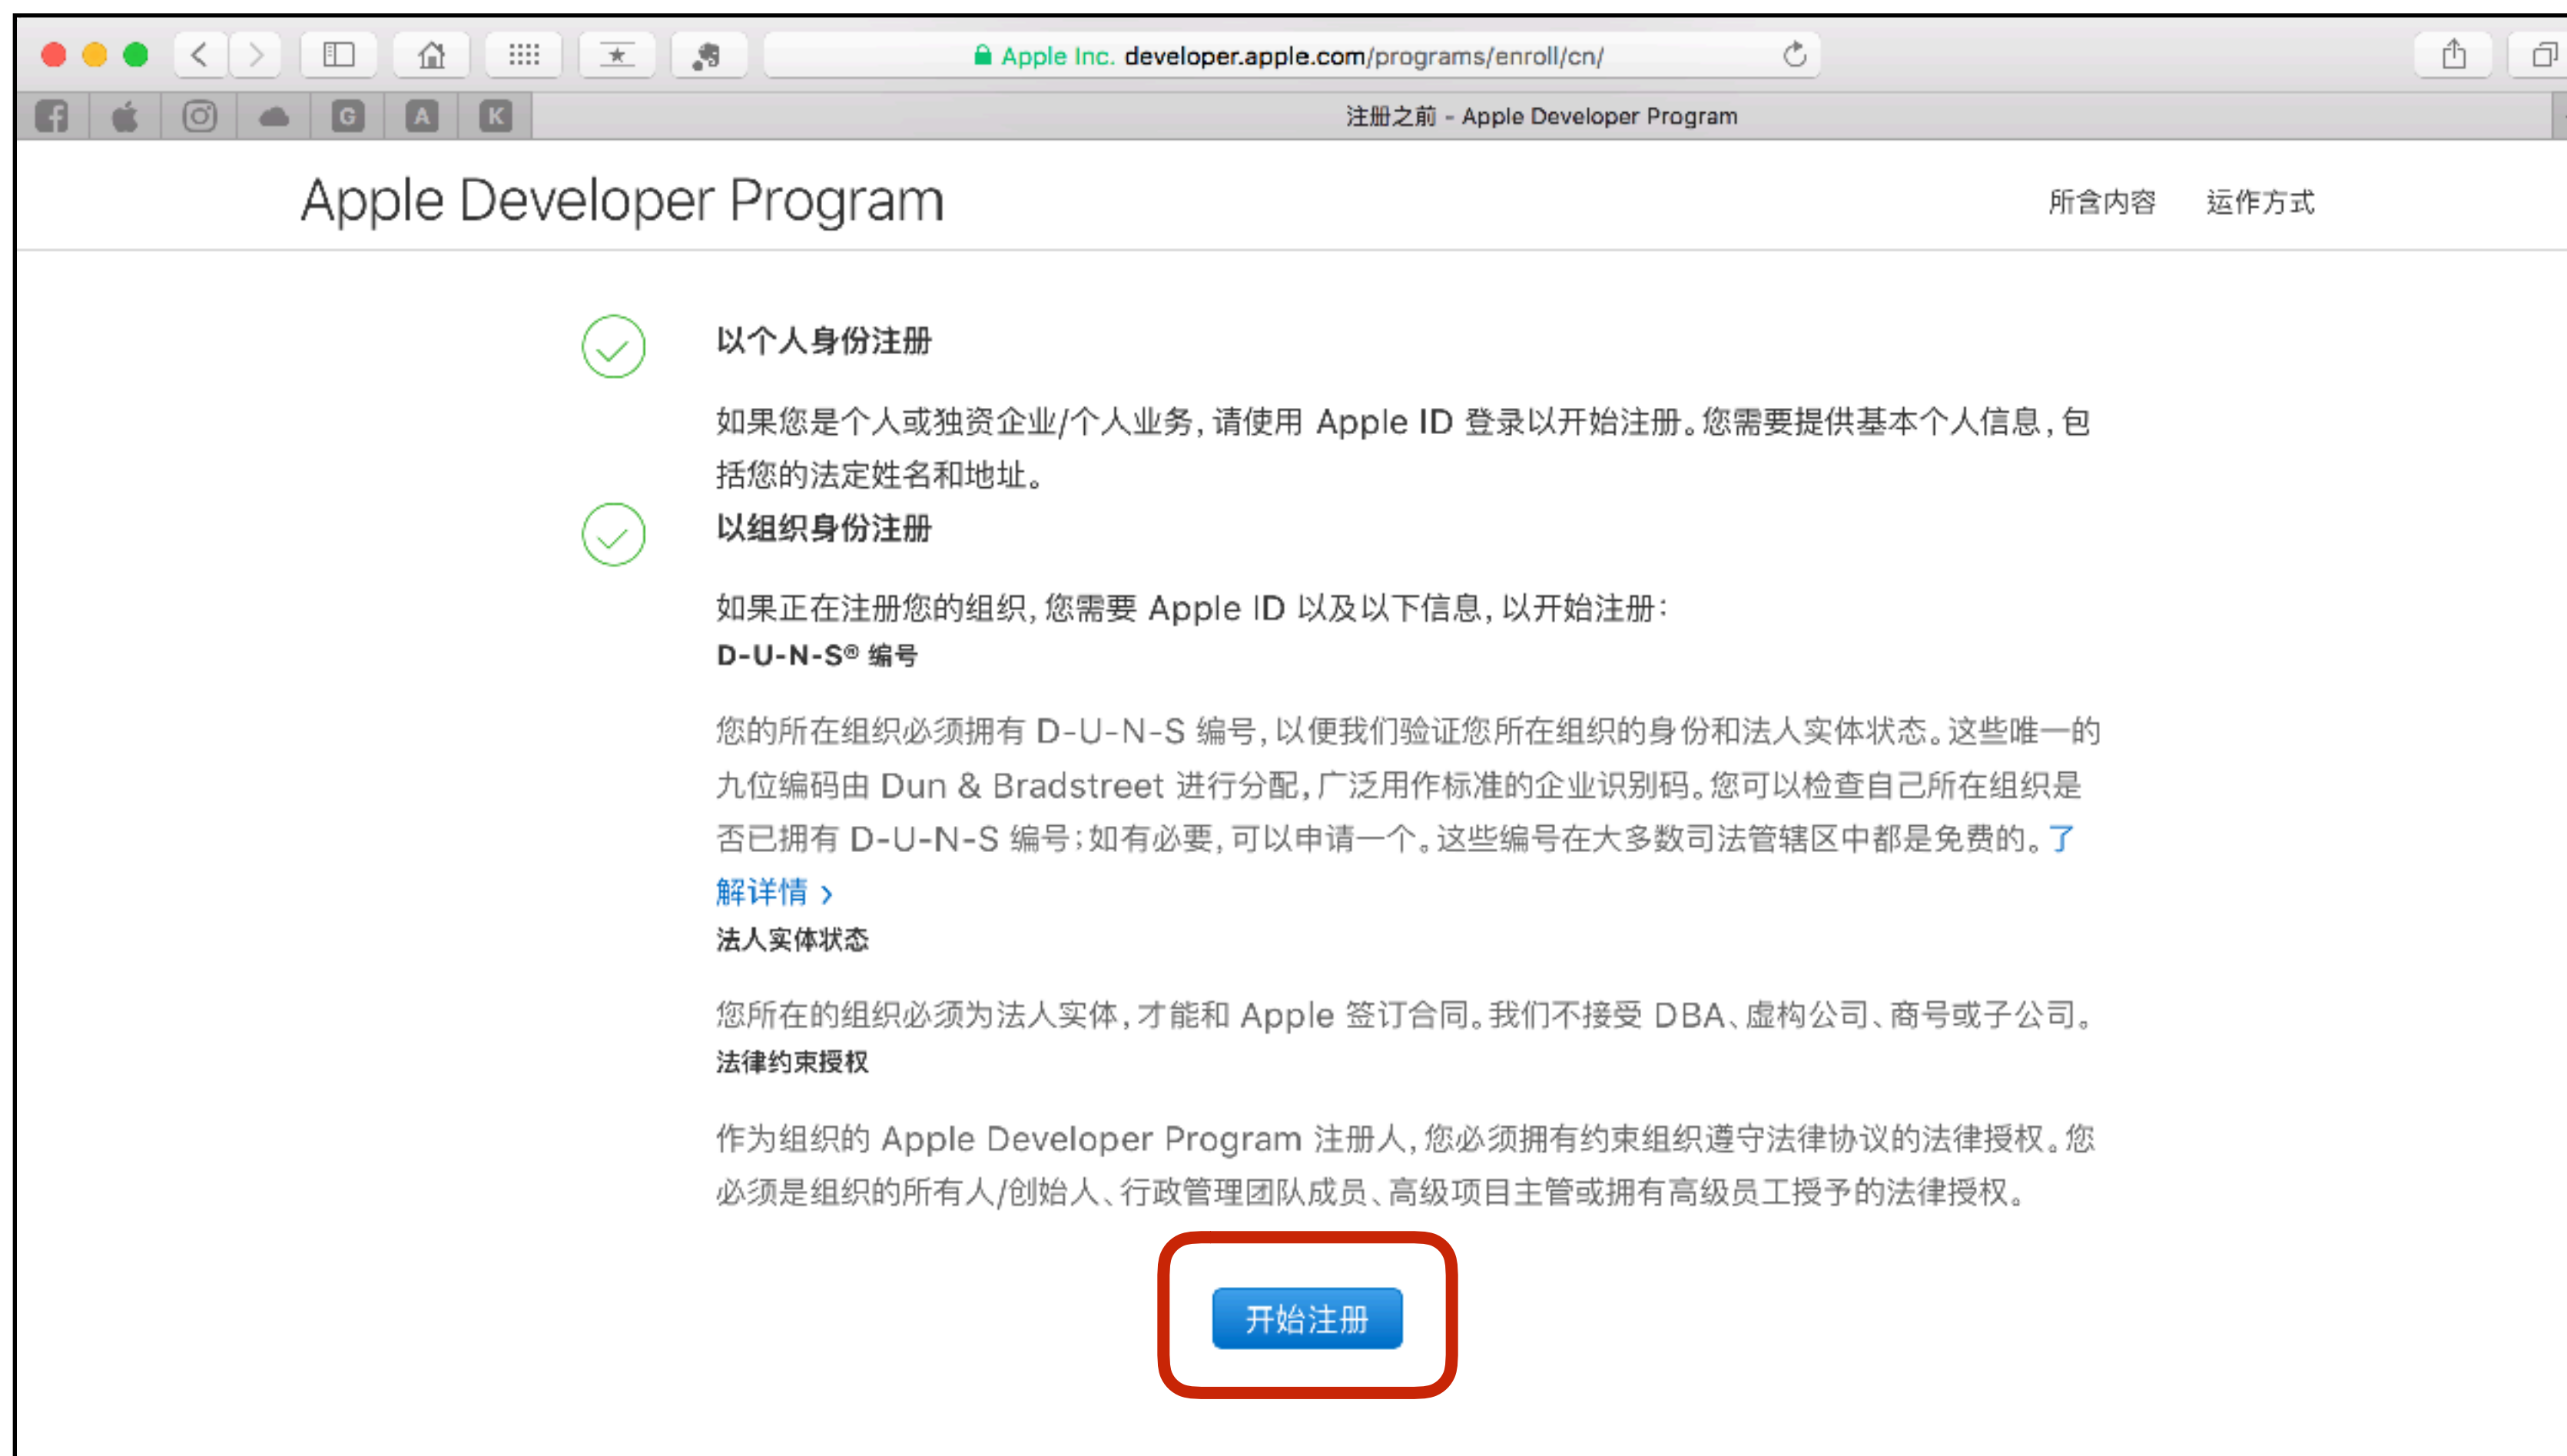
Apple Inc. developer.apple.com/programs/enroll/cn/

G A K

注册之前 - Apple Developer Program

Apple Developer Program

所含内容 运作方式

以个人身份注册

如果您是个人或独资企业/个人业务，请使用 Apple ID 登录以开始注册。您需要提供基本个人信息，包括您的法定姓名和地址。

以组织身份注册

如果正在注册您的组织，您需要 Apple ID 以及以下信息，以开始注册：

D-U-N-S® 编号

您的所在组织必须拥有 D-U-N-S 编号，以便我们验证您所在组织的身份和法人实体状态。这些唯一的九位编码由 Dun & Bradstreet 进行分配，广泛用作标准的企业识别码。您可以检查自己所在组织是否已拥有 D-U-N-S 编号；如有必要，可以申请一个。这些编号在大多数司法管辖区中都是免费的。了解详情 ›

法人实体状态

您所在的组织必须为法人实体，才能和 Apple 签订合同。我们不接受 DBA、虚构公司、商号或子公司。

法律约束授权

作为组织的 Apple Developer Program 注册人，您必须拥有约束组织遵守法律协议的法律授权。您必须是组织的所有人/创始人、行政管理团队成员、高级项目主管或拥有高级员工授予的法律授权。

开始注册